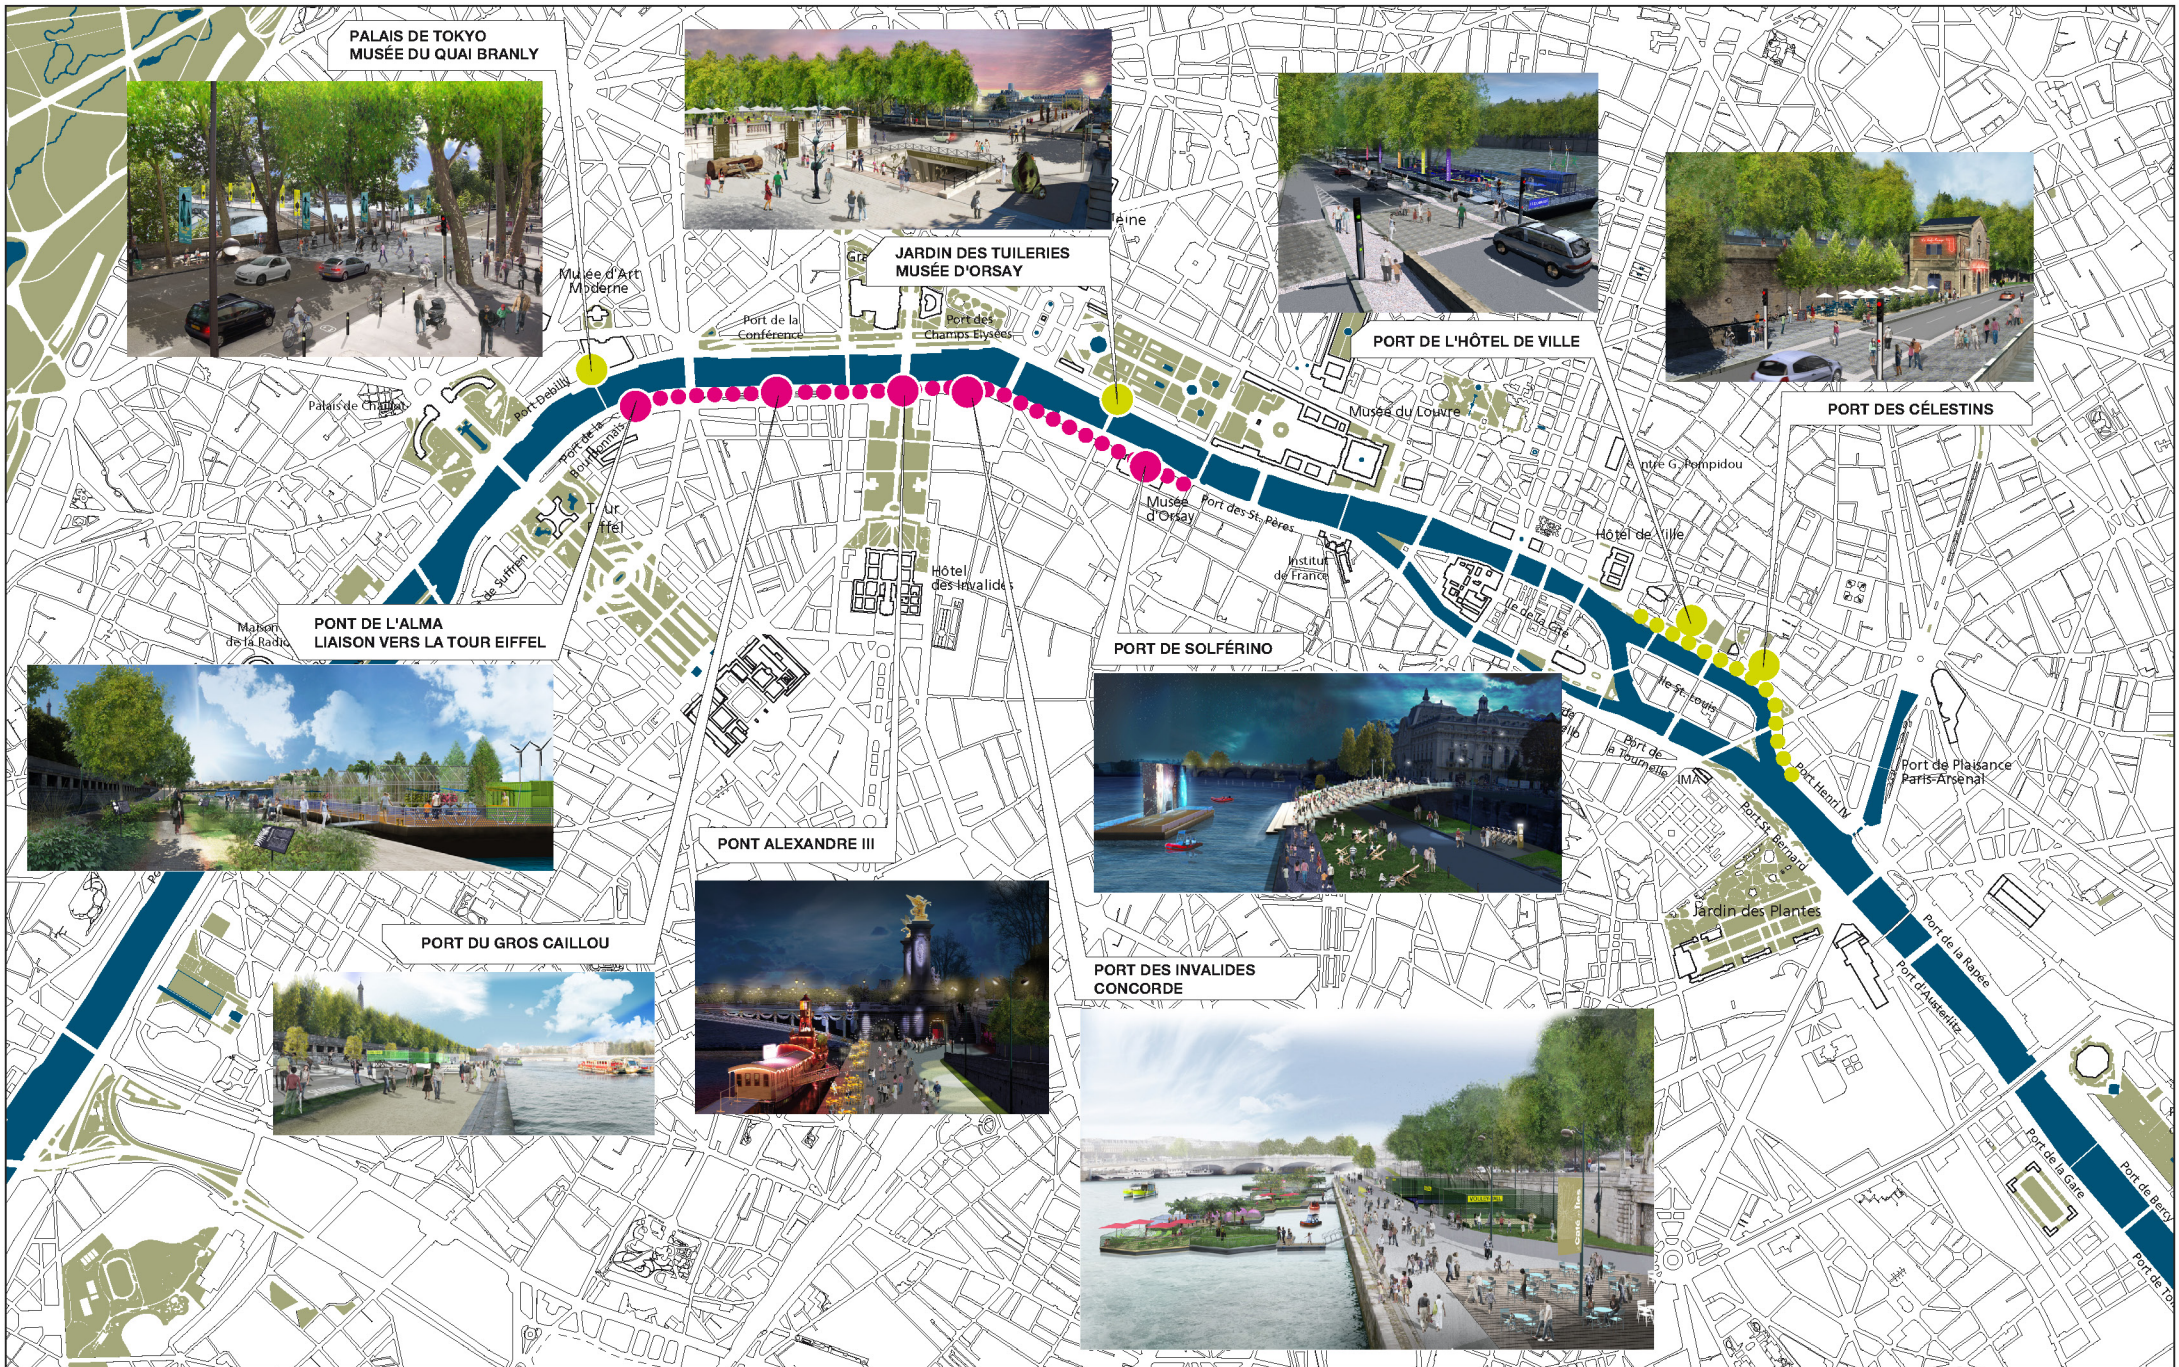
PALAIS DE TOKYO
MUSÉE DU QUAI BRANLY

JARDIN DES TUILERIES
MUSÉE D'ORSAY

PORT DE L'HÔTEL DE VILLE

PORT DES CÉLESTINS

Musée d'Art Moderne

Port de la Conférence

Port des Champs Elysées

Palais de Chaillot

Port Debilly

Port de la Bourdonnais

Tour Eiffel

Port de Suffren

Maison de la Radio

Musée du Louvre

Centre G. Pompidou

Musée d'Orsay

Port des St. Pères

Institut de France

Hôtel de Ville

Hôtel des Invalides

Ile de la Cité

Ile St Louis

Port de la Tournelle

IMA

Port Henri IV

Port de Plaisance Paris-Arsenal

Port St. Bernard

Jardin des Plantes

Port de la Rapée

Port d'Austerlitz

Port de la Gare

Port de Bercy

PONT DE L'ALMA
LIAISON VERS LA TOUR EIFFEL

PORT DE SOLFÉRINO

PONT ALEXANDRE III

PORT DU GROS CAILLOU

PORT DES INVALIDES
CONCORDE